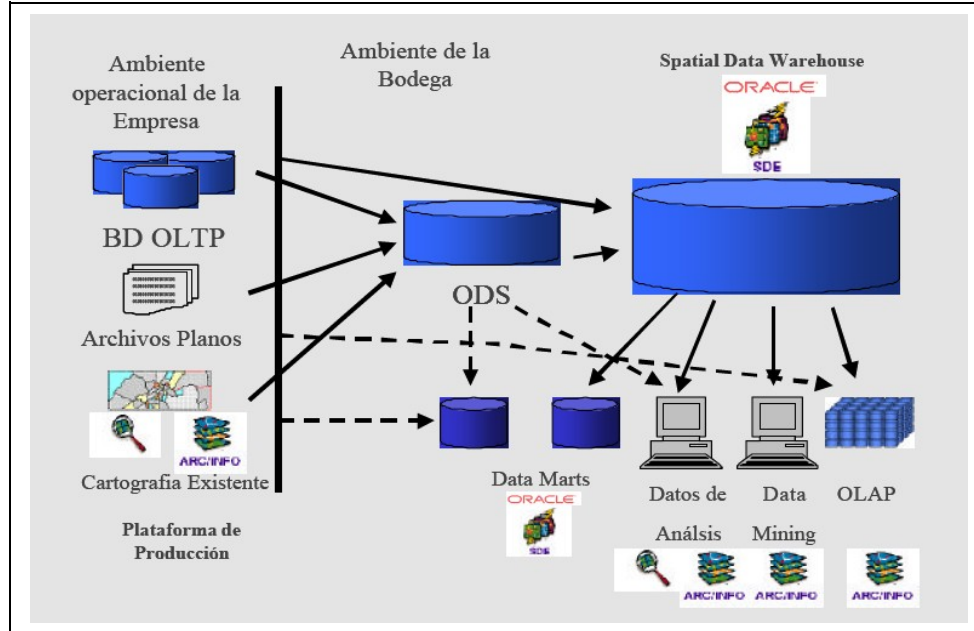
Ambiente operacional de la Empresa

Ambiente de la Bodega

Spatial Data Warehouse

ORACLE

SDE

BD OLTP

ODS

Archivos Planos

ARC/INFO

Cartografia Existente

Data Marts

ORACLE

SDE

Datos de Análsis

Data Mining

OLAP

Plataforma de Producción

ARC/INFO

ARC/INFO

ARC/INFO